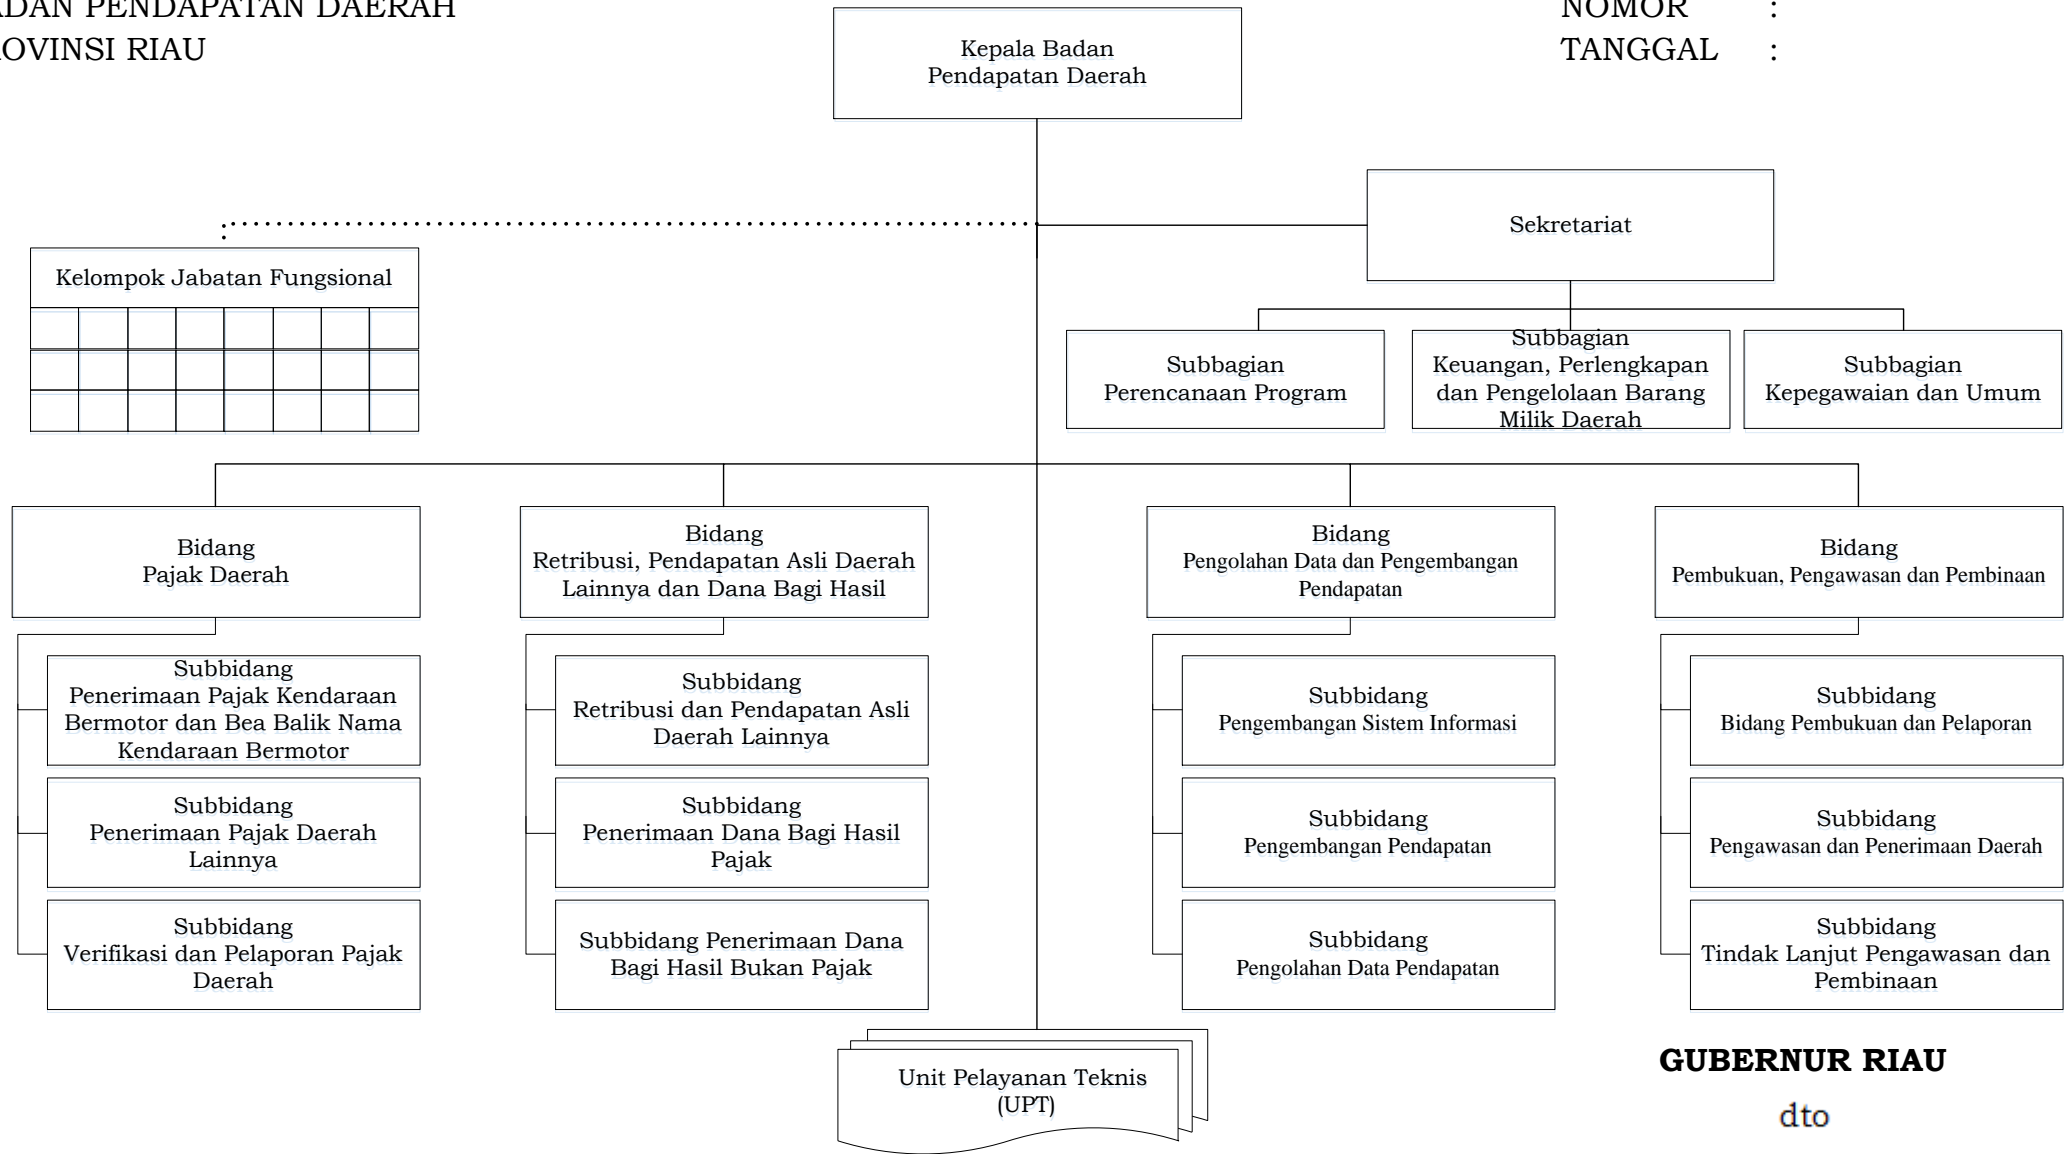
ADAN PENDAPATAN DAERAH
OVINSI RIAU

NOMOR :
TANGGAL :

Kepala Badan
Pendapatan Daerah

Sekretariat

Kelompok Jabatan Fungsional

Subbagian
Perencanaan Program

Subbagian
Keuangan, Perlengkapan dan Pengelolaan Barang Milik Daerah

Subbagian
Kepegawaian dan Umum

Bidang
Pajak Daerah

Subbidang
Penerimaan Pajak Kendaraan Bermotor dan Bea Balik Nama Kendaraan Bermotor

Subbidang
Penerimaan Pajak Daerah Lainnya

Subbidang
Verifikasi dan Pelaporan Pajak Daerah

Bidang
Retribusi, Pendapatan Asli Daerah Lainnya dan Dana Bagi Hasil

Subbidang
Retribusi dan Pendapatan Asli Daerah Lainnya

Subbidang
Penerimaan Dana Bagi Hasil Pajak

Subbidang Penerimaan Dana Bagi Hasil Bukan Pajak

Bidang
Pengolahan Data dan Pengembangan Pendapatan

Subbidang
Pengembangan Sistem Informasi

Subbidang
Pengembangan Pendapatan

Subbidang
Pengolahan Data Pendapatan

Bidang
Pembukuan, Pengawasan dan Pembinaan

Subbidang
Bidang Pembukuan dan Pelaporan

Subbidang
Pengawasan dan Penerimaan Daerah

Subbidang
Tindak Lanjut Pengawasan dan Pembinaan

Unit Pelayanan Teknis
(UPT)

GUBERNUR RIAU

dto